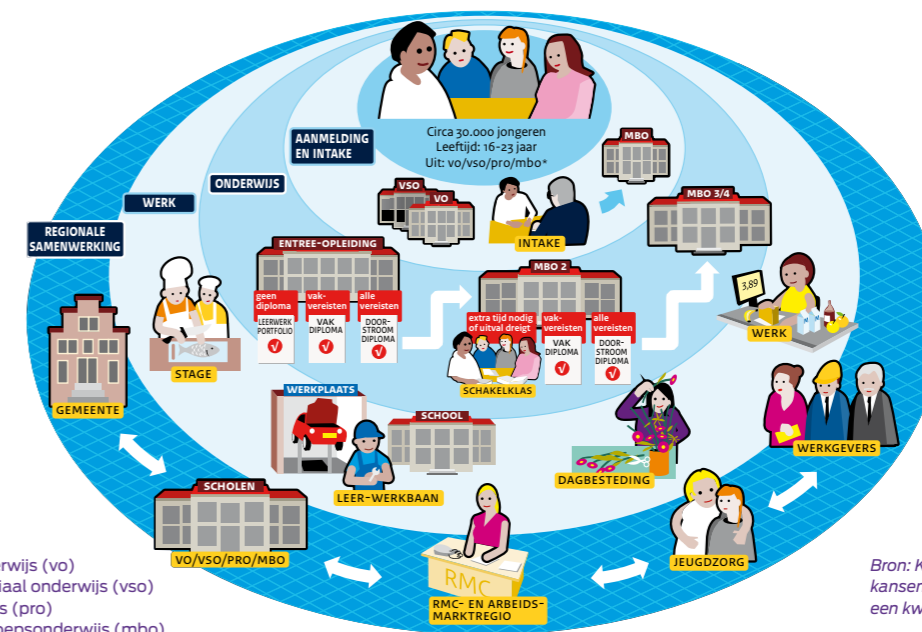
Circa 30.000 jongeren
Leeftijd: 16-23 jaar
Uit: vo/vso/pro/mbo*

AANMELDING EN INTAKE

ONDERWIJS

WERK

REGIONALE SAMENWERKING

MBO

VSO

VO

INTAKE

MBO 3/4

ENTREE-OPLEIDING

geen diploma
LEERWERK PORTFOLIO

vakvereisten
VAK DIPLOMA

alle vereisten
DOORSTROOM DIPLOMA

MBO 2

extra tijd nodig of uitval dreigt

vakvereisten
VAK DIPLOMA

alle vereisten
DOORSTROOM DIPLOMA

SCHAKELKLAS

3,89

WERK

STAGE

GEMEENTE

WERKPLAATS

SCHOOL

LEER-WERKBAAN

DAGBESTEDING

WERKGEVERS

SCHOLEN

VO/VSO/PRO/MBO

RMC

RMC- EN ARBEIDSMARKTREGIO

JEUGDZORG

rwijs (vo)
iaal onderwijs (vso)
s (pro)
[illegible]onderwijs (mbo)

Bron: K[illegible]
kanser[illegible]
een kw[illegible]